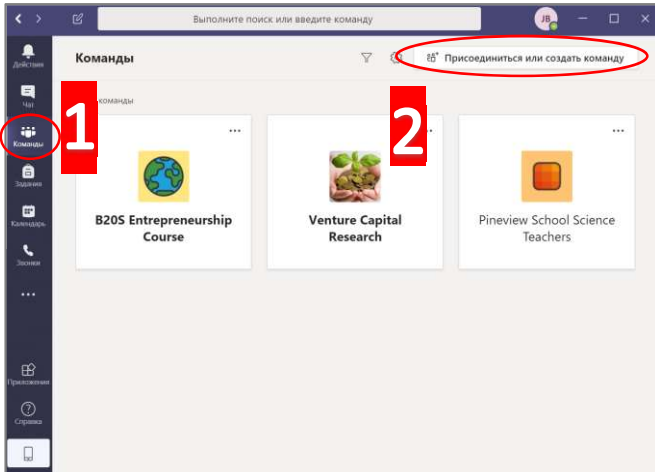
Выполните поиск или введите команду

JB

Действия

Чат

Команды

Задания

Календарь

Звонки

...

Приложения

Справка

Команды

Присоединиться или создать команду

1

2

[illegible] команды

...

B20S Entrepreneurship Course

...

Venture Capital Research

...

Pineview School Science Teachers